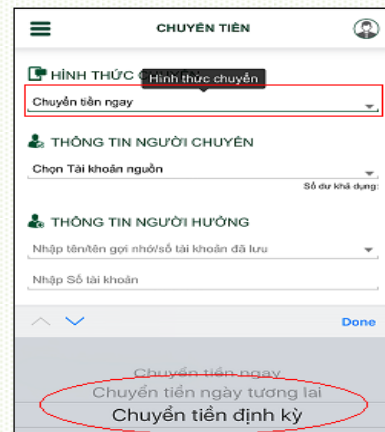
CHUYỂN TIỀN

HÌNH THỨC C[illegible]
Hình thức chuyển
Chuyển tiền ngay

THÔNG TIN NGƯỜI CHUYỂN
Chọn Tài khoản nguồn
Số dư khả dụng:

THÔNG TIN NGƯỜI HƯỞNG
Nhập tên/tên gợi nhớ/số tài khoản đã lưu
Nhập Số tài khoản

Done

Chuyển tiền ngay
Chuyển tiền ngày tương lai
Chuyển tiền định kỳ